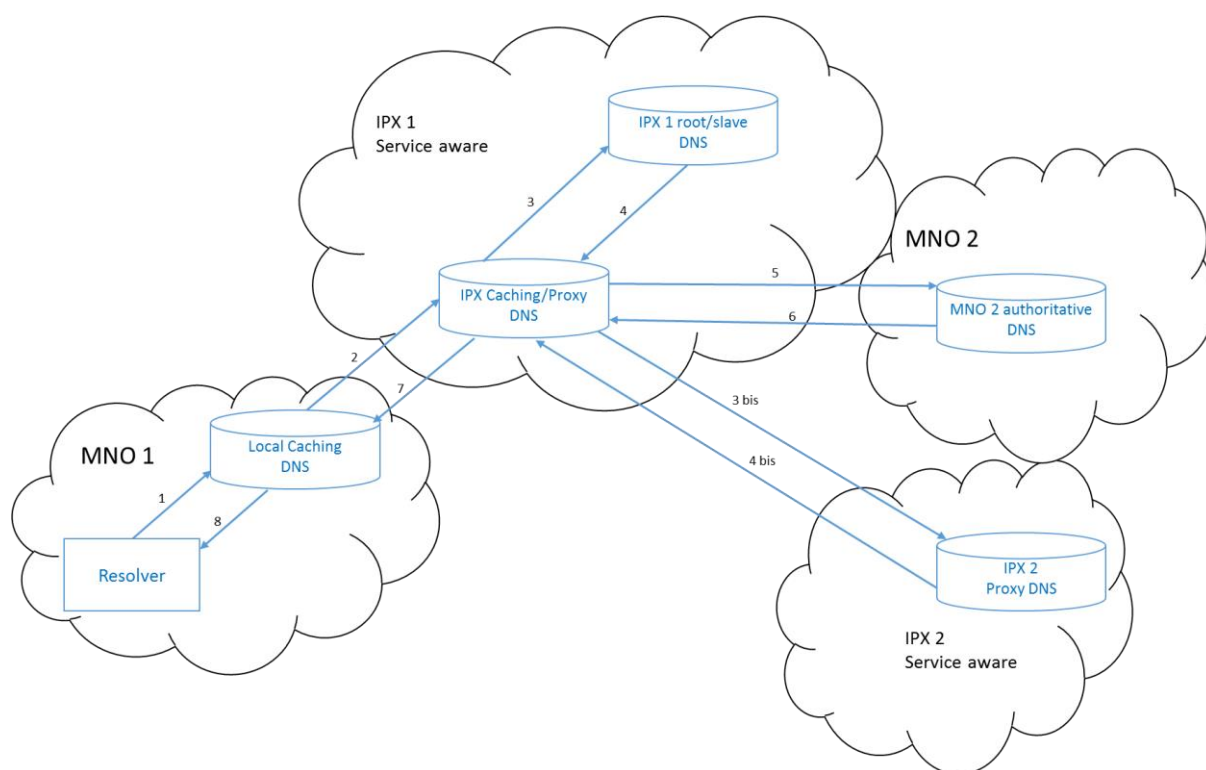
IPX 1
Service aware

IPX 1 root/slave DNS

3

4

MNO 2

IPX Caching/Proxy DNS

5

MNO 2 authoritative DNS

6

2

7

3 bis

MNO 1

Local Caching DNS

4 bis

1

8

Resolver

IPX 2 Proxy DNS

IPX 2
Service aware